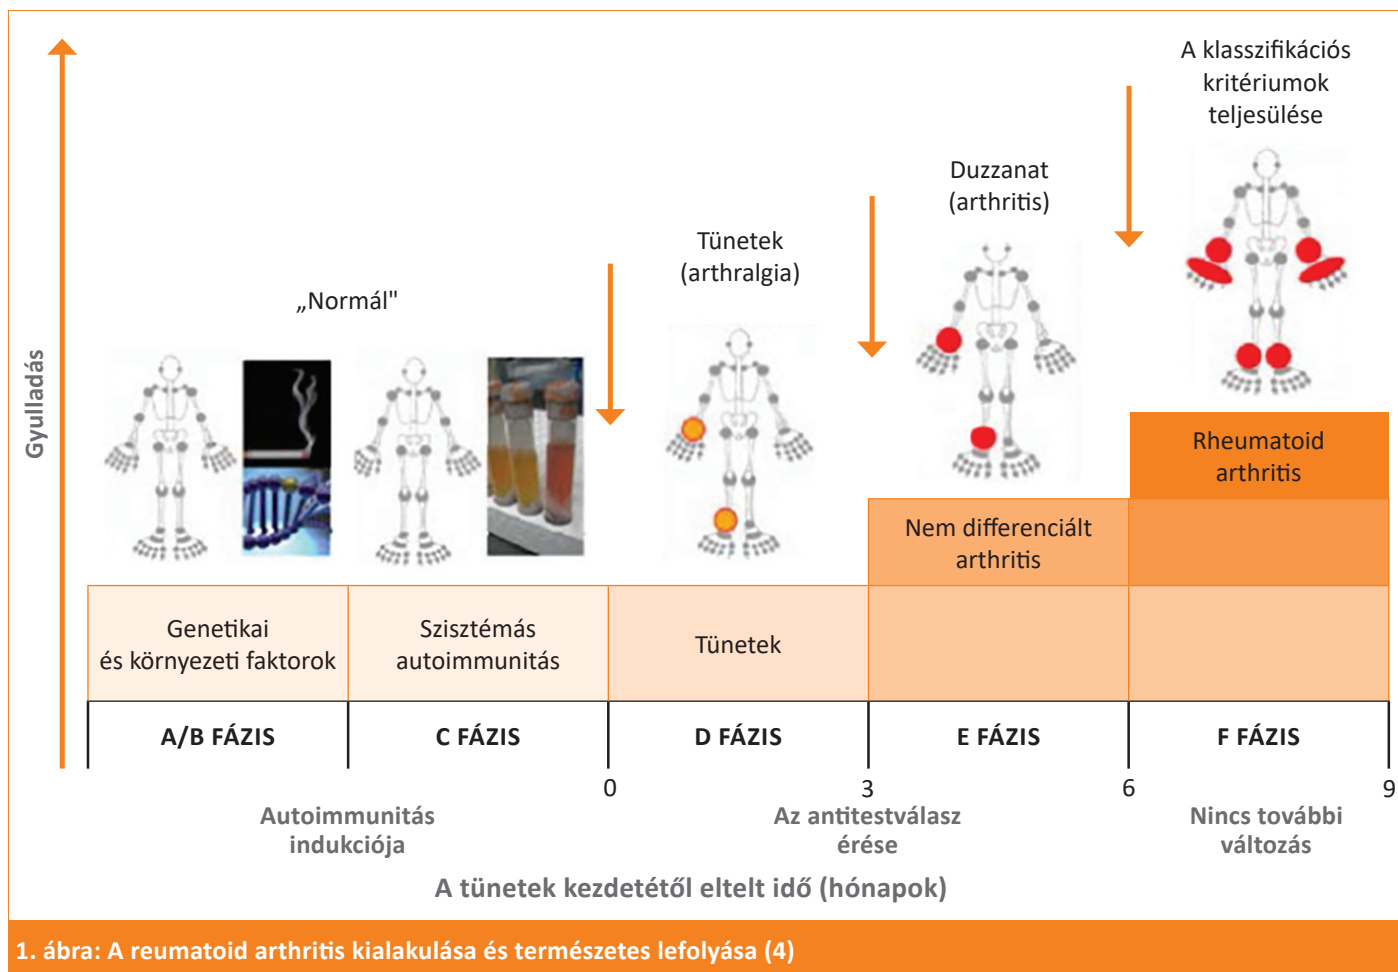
Gyulladás

„Normál"

Tünetek (arthralgia)

Duzzanat (arthritis)

A klasszifikációs kritériumok teljesülése

Rheumatoid arthritis

Nem differenciált arthritis

| Genetikai és környezeti faktorok | Szisztémás autoimmunitás | Tünetek | | |
|---|---|---|---|---|
| A/B FÁZIS | C FÁZIS | D FÁZIS | E FÁZIS | F FÁZIS |

0 3 6 9

Autoimmunitás indukciója

Az antitestválasz érése

Nincs további változás

A tünetek kezdetétől eltelt idő (hónapok)

1. ábra: A reumatoid arthritis kialakulása és természetes lefolyása (4)